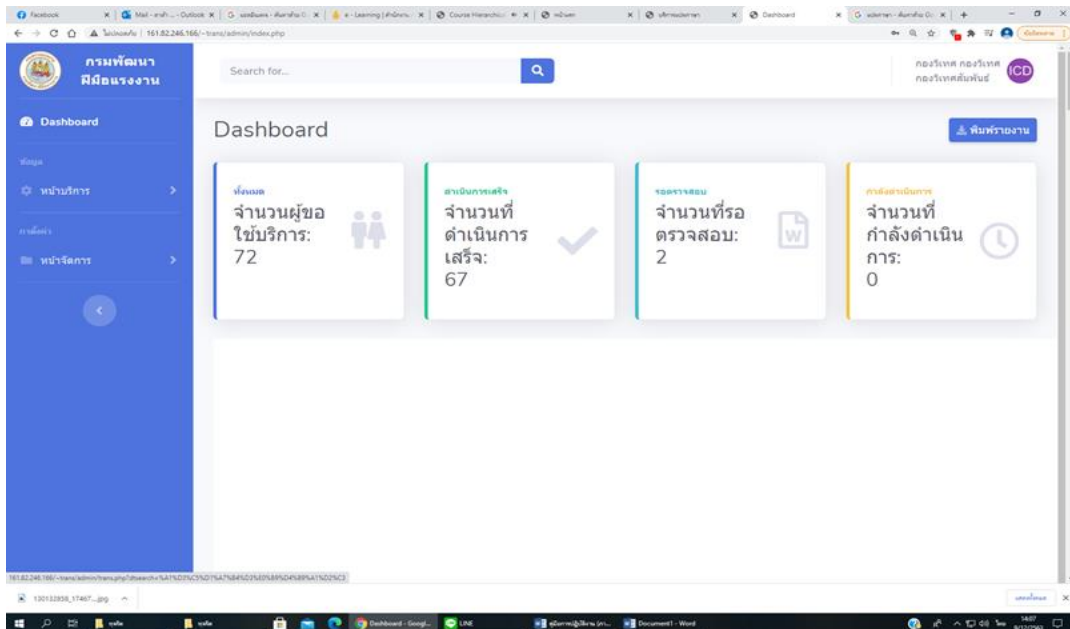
Facebook | Mail - Outlook | e-Learning | Course Hierarchical | Dashboard

ไม่ปลอดภัย | 161.82.246.166/~trans/admin/index.php

กรมพัฒนา ฝีมือแรงงาน

Search for...

กองวิเทศ กองวิเทศ
กองวิเทศสัมพันธ์
ICD

Dashboard

ข้อมูล

หน้าบริการ

การจัดการ

หน้าจัดการ

Dashboard

พิมพ์รายงาน

ทั้งหมด
จำนวนผู้ขอใช้บริการ:
72

ดำเนินการเสร็จ
จำนวนที่ดำเนินการเสร็จ:
67

รอตรวจสอบ
จำนวนที่รอตรวจสอบ:
2

กำลังดำเนินการ
จำนวนที่กำลังดำเนินการ:
0

161.82.246.166/~trans/admin/trans.php?dtsearch=%A1%D3%C5%D1%A7%B4%D3%E0%B9%D4%B9%A1%D2%C3

130132858_17467....jpg

Dashboard - Googl... | LINE | Document1 - Word

14:07